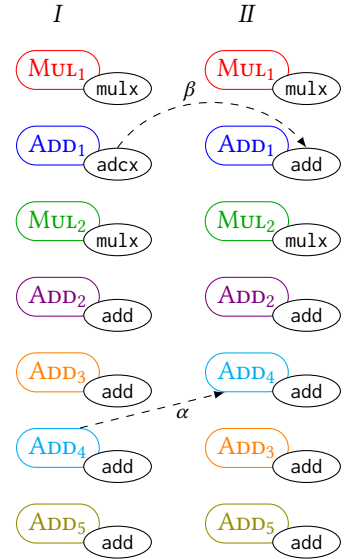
$I$

$II$

MUL$_1$
mulx

MUL$_1$
mulx

$\beta$

ADD$_1$
adcx

ADD$_1$
add

MUL$_2$
mulx

MUL$_2$
mulx

ADD$_2$
add

ADD$_2$
add

ADD$_3$
add

ADD$_4$
add

$\alpha$

ADD$_4$
add

ADD$_3$
add

ADD$_5$
add

ADD$_5$
add